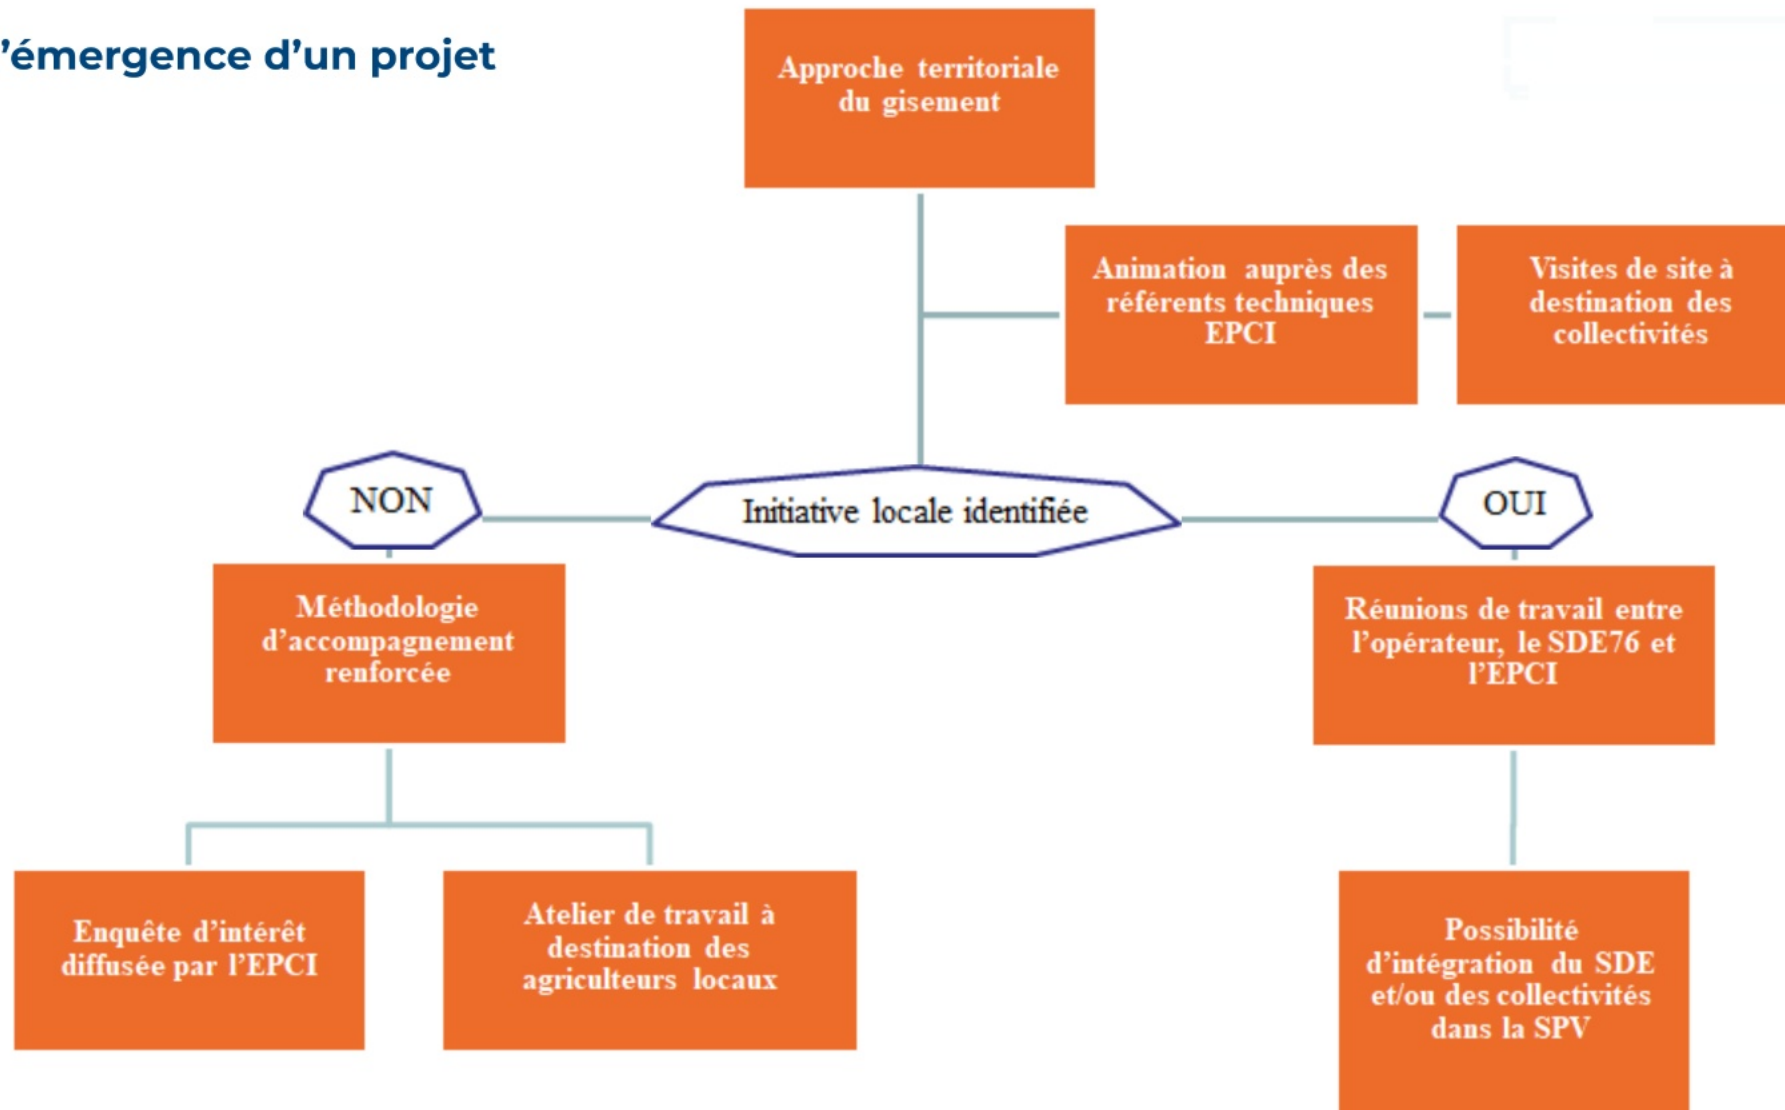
’émergence d’un projet

Approche territoriale du gisement

Animation auprès des référents techniques EPCI

Visites de site à destination des collectivités

NON

Initiative locale identifiée

OUI

Méthodologie d’accompagnement renforcée

Réunions de travail entre l’opérateur, le SDE76 et l’EPCI

Enquête d’intérêt diffusée par l’EPCI

Atelier de travail à destination des agriculteurs locaux

Possibilité d’intégration du SDE et/ou des collectivités dans la SPV